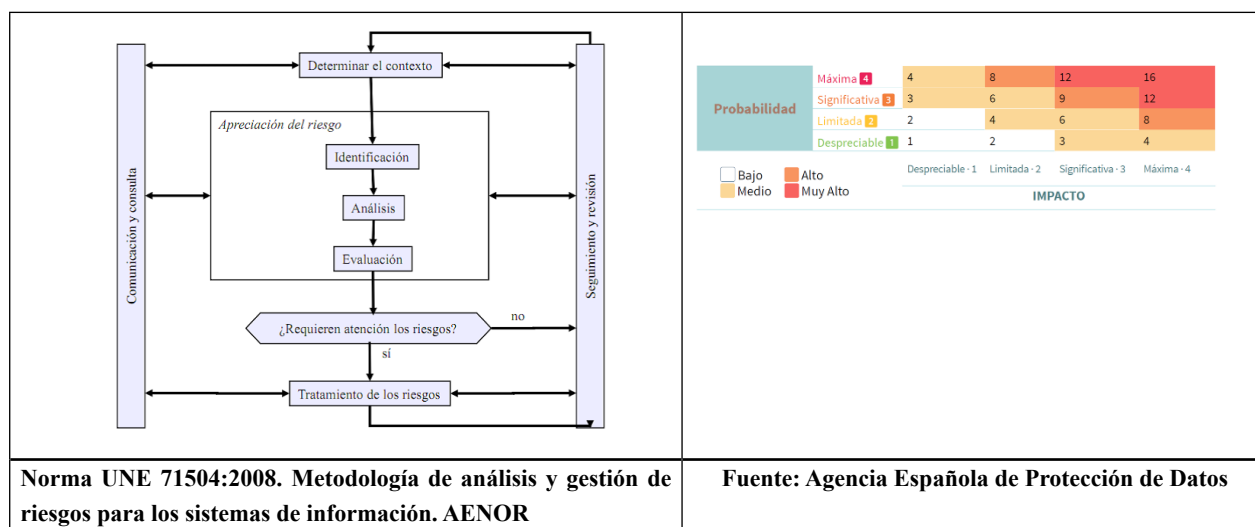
Comunicación y consulta

Determinar el contexto

Apreciación del riesgo

Identificación

Análisis

Evaluación

¿Requieren atención los riesgos?

no

sí

Tratamiento de los riesgos

Seguimiento y revisión

| Probabilidad | | | | | |
|---|---|---|---|---|---|
| | Máxima 4 | 4 | 8 | 12 | 16 |
| | Significativa 3 | 3 | 6 | 9 | 12 |
| | Limitada 2 | 2 | 4 | 6 | 8 |
| | Despreciable 1 | 1 | 2 | 3 | 4 |
| | | Despreciable · 1 | Limitada · 2 | Significativa · 3 | Máxima · 4 |

IMPACTO

Bajo
Medio
Alto
Muy Alto

Norma UNE 71504:2008. Metodología de análisis y gestión de riesgos para los sistemas de información. AENOR

Fuente: Agencia Española de Protección de Datos